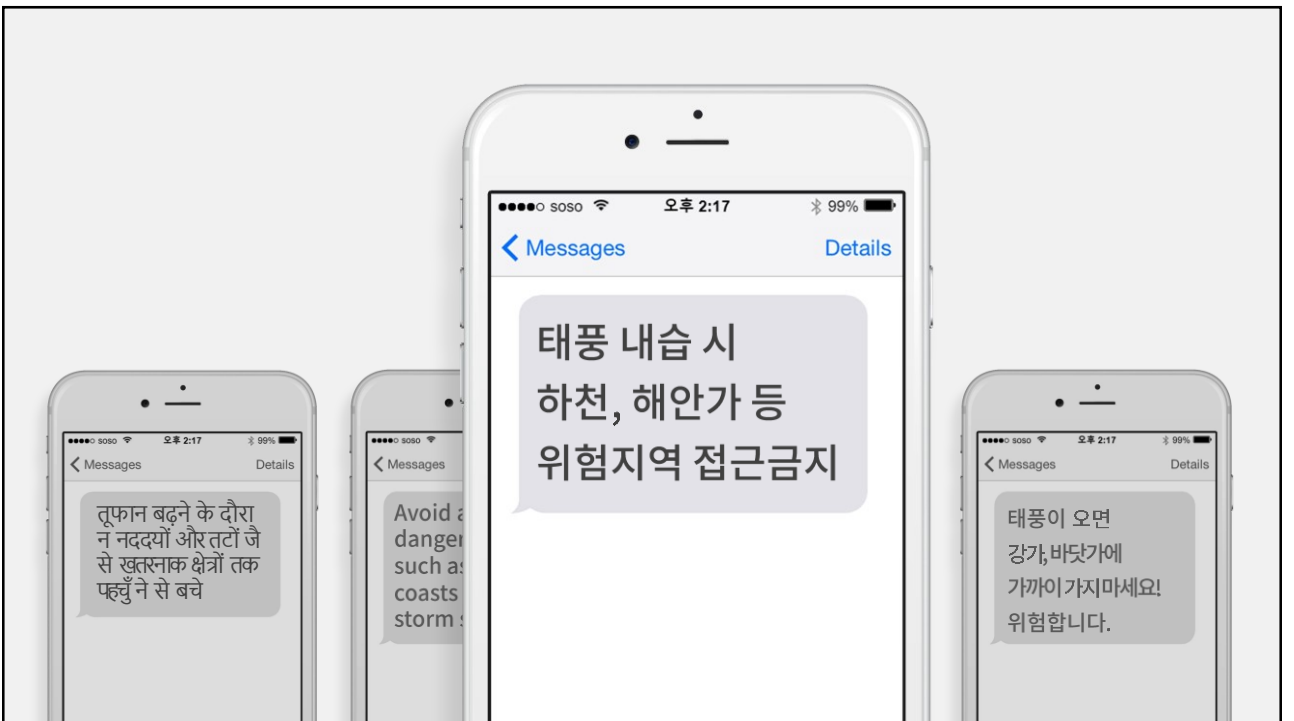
●●●●○ soso 오후 2:17 99%
Messages Details
तूफान बढ़ने के दौरान नददयों और तटों जैसे खतरनाक क्षेत्रों तक पहुँ ने से बचे

●●●●○ soso
Messages
Avoid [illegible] danger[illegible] such a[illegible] coasts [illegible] storm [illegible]

●●●●○ soso 오후 2:17 99%
Messages Details
태풍 내습 시
하천, 해안가 등
위험지역 접근금지

●●●●○ soso 오후 2:17 99%
Messages Details
태풍이 오면
강가, 바닷가에
가까이 가지마세요!
위험합니다.